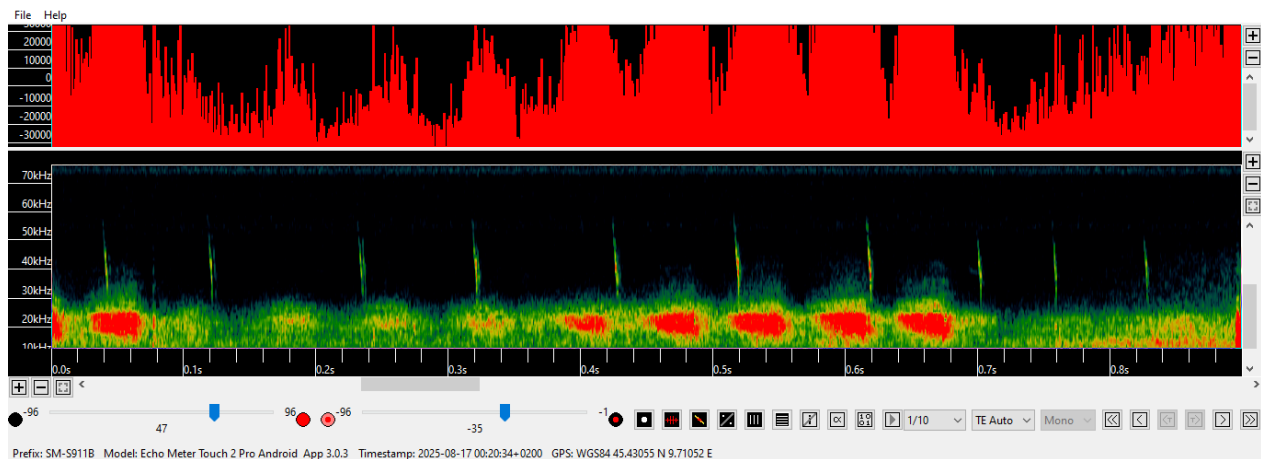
File Help

20000
10000
0
-10000
-20000
-30000

70kHz
60kHz
50kHz
40kHz
30kHz
20kHz
10kHz

0.0s 0.1s 0.2s 0.3s 0.4s 0.5s 0.6s 0.7s 0.8s

-96 47 96 -96 -35 -1

1/10 TE Auto Mono

Prefix: SM-S911B Model: Echo Meter Touch 2 Pro Android App 3.0.3 Timestamp: 2025-08-17 00:20:34+0200 GPS: WGS84 45.43055 N 9.71052 E